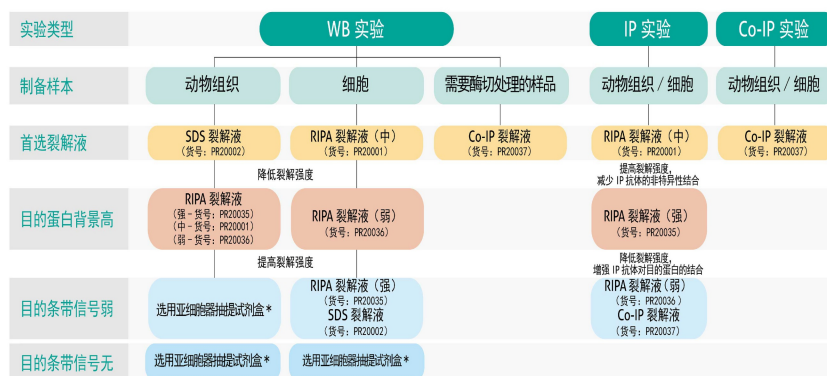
实验类型

WB 实验

IP 实验

Co-IP 实验

制备样本

动物组织

细胞

需要酶切处理的样品

动物组织 / 细胞

动物组织 / 细胞

首选裂解液

SDS 裂解液 (货号：PR20002)

RIPA 裂解液（中） (货号：PR20001)

Co-IP 裂解液 (货号：PR20037)

RIPA 裂解液（中） (货号：PR20001)

Co-IP 裂解液 (货号：PR20037)

降低裂解强度

提高裂解强度，减少 IP 抗体的非特异性结合

目的蛋白背景高

RIPA 裂解液 (强 - 货号：PR20035) (中 - 货号：PR20001) (弱 - 货号：PR20036)

RIPA 裂解液（弱） (货号：PR20036)

RIPA 裂解液（强） (货号：PR20035)

提高裂解强度

降低裂解强度，增强 IP 抗体对目的蛋白的结合

目的条带信号弱

选用亚细胞器抽提试剂盒＊

RIPA 裂解液（强） (货号：PR20035) SDS 裂解液 (货号：PR20002)

RIPA 裂解液（弱） (货号：PR20036) Co-IP 裂解液 (货号：PR20037)

目的条带信号无

选用亚细胞器抽提试剂盒＊

选用亚细胞器抽提试剂盒＊